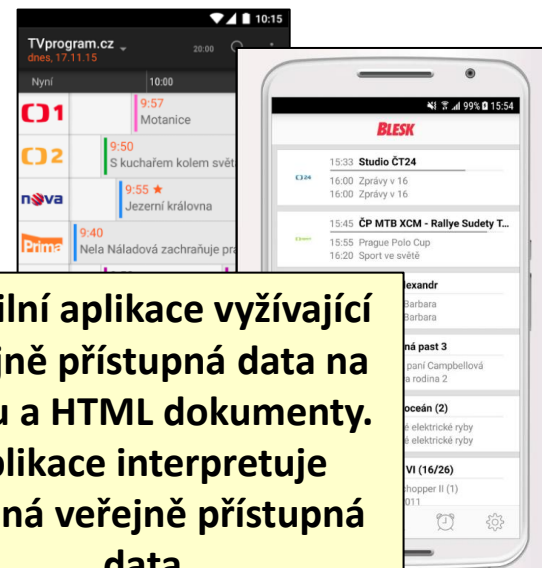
10:15
TVprogram.cz
dnes, 17.11.15
20:00
Nyní
10:00
9:57
Motanice
9:50
S kuchařem kolem svět
9:55 ★
Jezerní královna
9:40
Nela Náladová zachraňuje pra

99% 15:54
BLESK
15:33 Studio ČT24
16:00 Zprávy v 16
16:00 Zprávy v 16
15:45 ČP MTB XCM - Rallye Sudety T...
15:55 Prague Polo Cup
16:20 Sport ve světě
lexandr
Barbara
Barbara
ná past 3
paní Campbellová
a rodina 2
oceán (2)
é elektrické ryby
é elektrické ryby
VI (16/26)
hopper II (1)
011

ilní aplikace vyžívající jně přístupná data na u a HTML dokumenty. likace interpretuje ná veřejně přístupná data